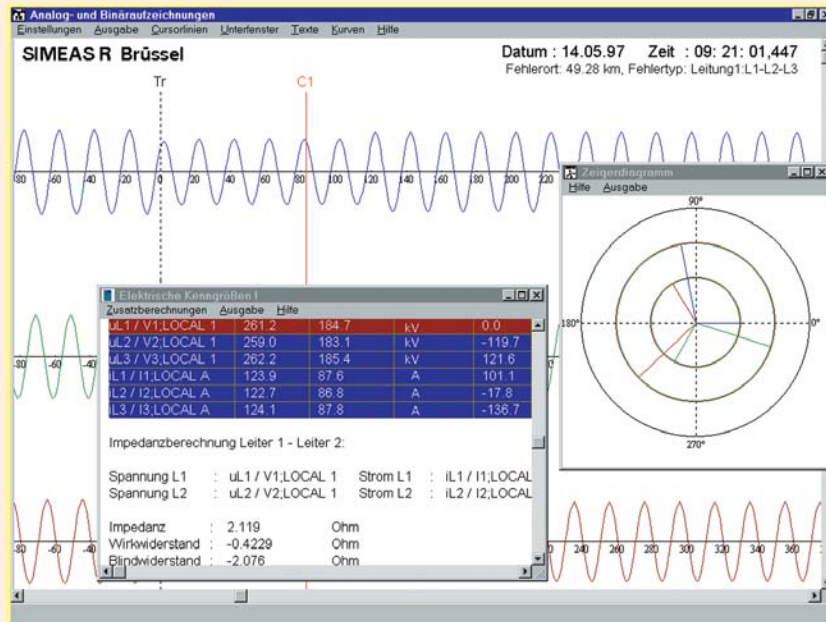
Analog- und Binäraufzeichnungen
Einstellungen Ausgabe Cursorlinien Unterfenster Texte Kurven Hilfe

SIMEAS R Brüssel

Datum : 14.05.97 Zeit : 09: 21: 01,447
Fehlerort: 49.28 km, Fehlertyp: Leitung1:L1-L2-L3

Tr C1

-80 -60 -40 -20 0 20 40 60 80 100 120 140 160 180 200 220

Zeigerdiagramm
Hilfe Ausgabe
90°
180°
0°
270°

Elektrische Kenngrößen I
Zusatzberechnungen Ausgabe Hilfe

| uL1 / V1;LOCAL 1 | 261.2 | 184.7 | kV | 0.0 |
|---|---|---|---|---|
| uL2 / V2;LOCAL 1 | 259.0 | 183.1 | kV | -119.7 |
| uL3 / V3;LOCAL 1 | 262.2 | 185.4 | kV | 121.6 |
| iL1 / I1;LOCAL A | 123.9 | 87.6 | A | 101.1 |
| iL2 / I2;LOCAL A | 122.7 | 86.8 | A | -17.8 |
| iL3 / I3;LOCAL A | 124.1 | 87.8 | A | -136.7 |

Impedanzberechnung Leiter 1 - Leiter 2:

Spannung L1 : uL1 / V1;LOCAL 1 Strom L1 : iL1 / I1;LOCAL
Spannung L2 : uL2 / V2;LOCAL 1 Strom L2 : iL2 / I2;LOCAL

Impedanz : 2.119 Ohm
Wirkwiderstand : -0.4229 Ohm
Blindwiderstand : -2.076 Ohm

-80 -60 -40

-80 -60 -40 240 260 280 300 320 340 360